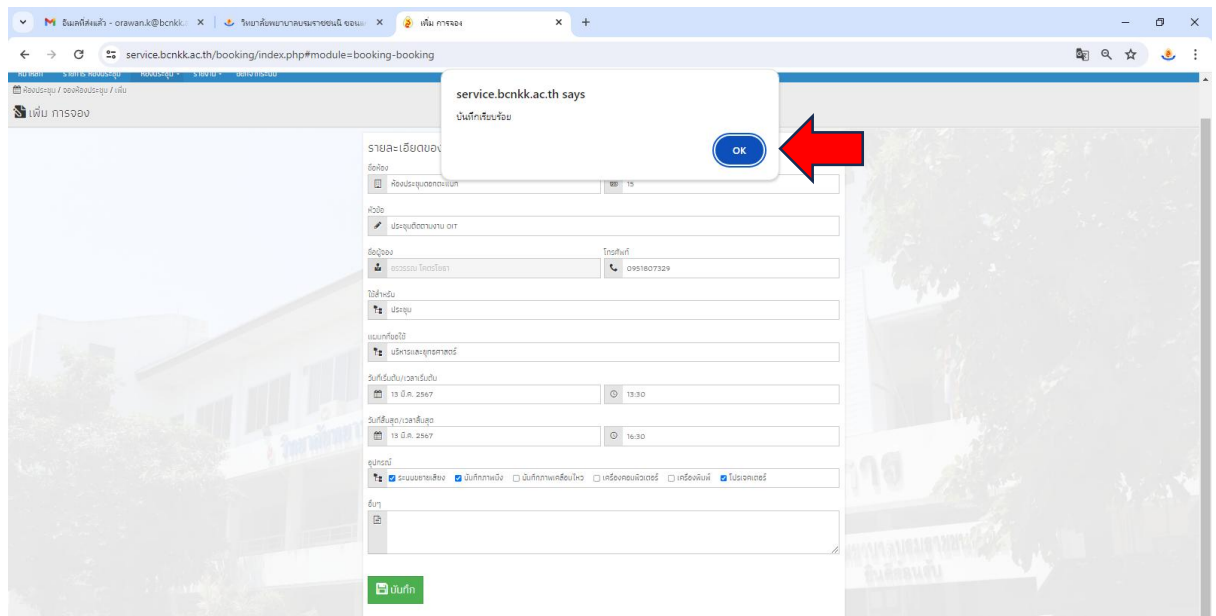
M อีเมลที่ส่งแล้ว - orawan.k@bcnkk. ×
วิทยาลัยพยาบาลบรมราชชนนี ขอนแ ×
เพิ่ม การจอง ×
+

service.bcnkk.ac.th/booking/index.php#module=booking-booking

ห้องประชุม / จองห้องประชุม / เพิ่ม

เพิ่ม การจอง

service.bcnkk.ac.th says

บันทึกเรียบร้อย

OK

รายละเอียดของ

ชื่อห้อง

ห้องประชุมดอกกระเจียว

15

หัวข้อ

ประชุมติดตามงาน OIT

ชื่อผู้จอง

อรวรรณ โคตรโยธา

โทรศัพท์

0951807329

ใช้สำหรับ

ประชุม

แผนกที่ขอใช้

บริหารและยุทธศาสตร์

วันที่เริ่มต้น/เวลาเริ่มต้น

13 มี.ค. 2567

13:30

วันที่สิ้นสุด/เวลาสิ้นสุด

13 มี.ค. 2567

16:30

อุปกรณ์

ระบบขยายเสียง
บันทึกภาพนิ่ง
บันทึกภาพเคลื่อนไหว
เครื่องคอมพิวเตอร์
เครื่องพิมพ์
โปรเจคเตอร์

อื่นๆ

บันทึก